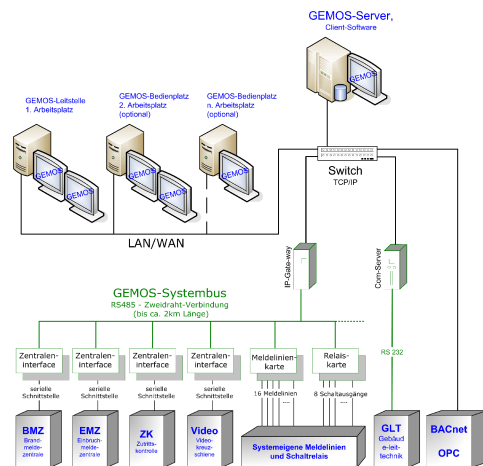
GEMOS-Server,
Client-Software

GEMOS-Leitstelle
1. Arbeitsplatz

GEMOS-Bedienplatz
2. Arbeitsplatz
(optional)

GEMOS-Bedienplatz
n. Arbeitsplatz
(optional)

GEMOS

GEMOS

GEMOS

GEMOS

Switch
TCP/IP

LAN/WAN

IP-Gate-way

Com-Server

GEMOS-Systembus
RS485 - Zweidraht-Verbindung
(bis ca. 2km Länge)

RS 232

Zentralen-interface

Zentralen-interface

Zentralen-interface

Zentralen-interface

Meldelinien-karte

Relais-karte

serielle Schnittstelle

serielle Schnittstelle

serielle Schnittstelle

16 Meldelinien

8 Schaltausgänge

BMZ
Brand-melde-zentrale

EMZ
Einbruch-melde-zentrale

ZK
Zutritts-kontrolle

Video
Video-kreuz-schiene

Systemeigene Meldelinien und Schaltrelais

GLT
Gebäud e-leit-technik

BACnet
OPC